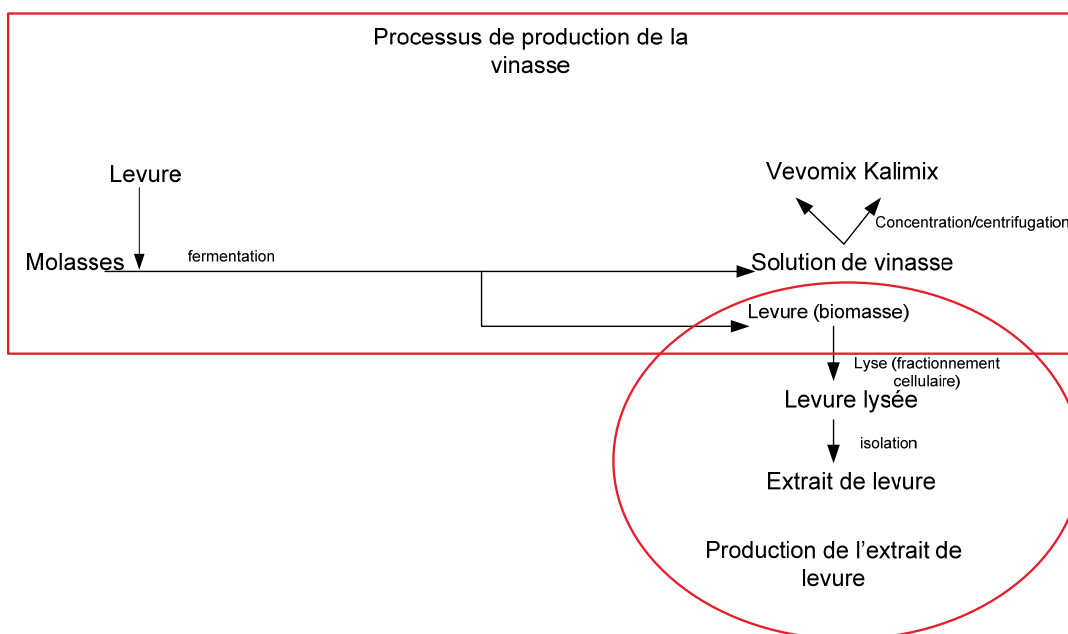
Processus de production de la vinasse

Levure

Vevomix Kalimix

Concentration/centrifugation

Molasses

fermentation

Solution de vinasse

Levure (biomasse)

Lyse (fractionnement cellulaire)

Levure lysée

isolation

Extrait de levure

Production de l’extrait de levure